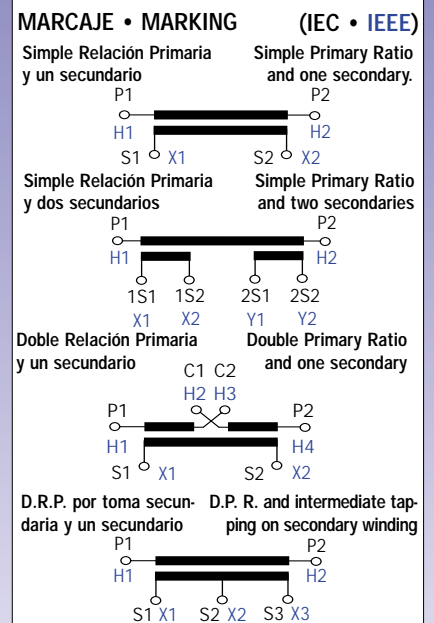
MARCAJE • MARKING (IEC • IEEE)

Simple Relación Primaria y un secundario

Simple Primary Ratio and one secondary.

P1 P2
H1 H2
S1 X1 S2 X2

Simple Relación Primaria y dos secundarios

Simple Primary Ratio and two secondaries

P1 P2
H1 H2
1S1 1S2 2S1 2S2
X1 X2 Y1 Y2

Doble Relación Primaria y un secundario

Double Primary Ratio and one secondary

C1 C2
H2 H3
P1 P2
H1 H4
S1 X1 S2 X2

D.R.P. por toma secundaria y un secundario

D.P. R. and intermediate tapping on secondary winding

P1 P2
H1 H2
S1 X1 S2 X2 S3 X3